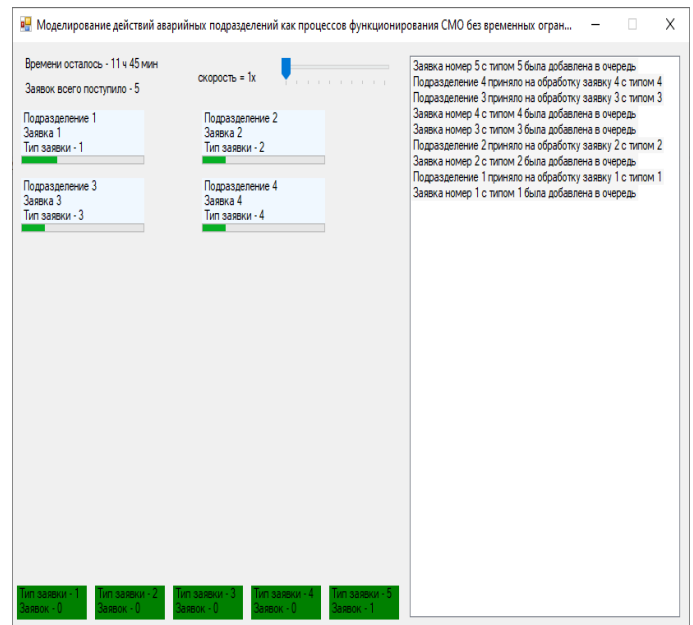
Моделирование действий аварийных подразделений как процессов функционирования СМО без временных огран...

Времени осталось - 11 ч 45 мин

Заявок всего поступило - 5

скорость = 1x

Подразделение 1
Заявка 1
Тип заявки - 1

Подразделение 2
Заявка 2
Тип заявки - 2

Подразделение 3
Заявка 3
Тип заявки - 3

Подразделение 4
Заявка 4
Тип заявки - 4

Заявка номер 5 с типом 5 была добавлена в очередь
Подразделение 4 приняло на обработку заявку 4 с типом 4
Подразделение 3 приняло на обработку заявку 3 с типом 3
Заявка номер 4 с типом 4 была добавлена в очередь
Заявка номер 3 с типом 3 была добавлена в очередь
Подразделение 2 приняло на обработку заявку 2 с типом 2
Заявка номер 2 с типом 2 была добавлена в очередь
Подразделение 1 приняло на обработку заявку 1 с типом 1
Заявка номер 1 с типом 1 была добавлена в очередь

Тип заявки - 1
Заявок - 0

Тип заявки - 2
Заявок - 0

Тип заявки - 3
Заявок - 0

Тип заявки - 4
Заявок - 0

Тип заявки - 5
Заявок - 1